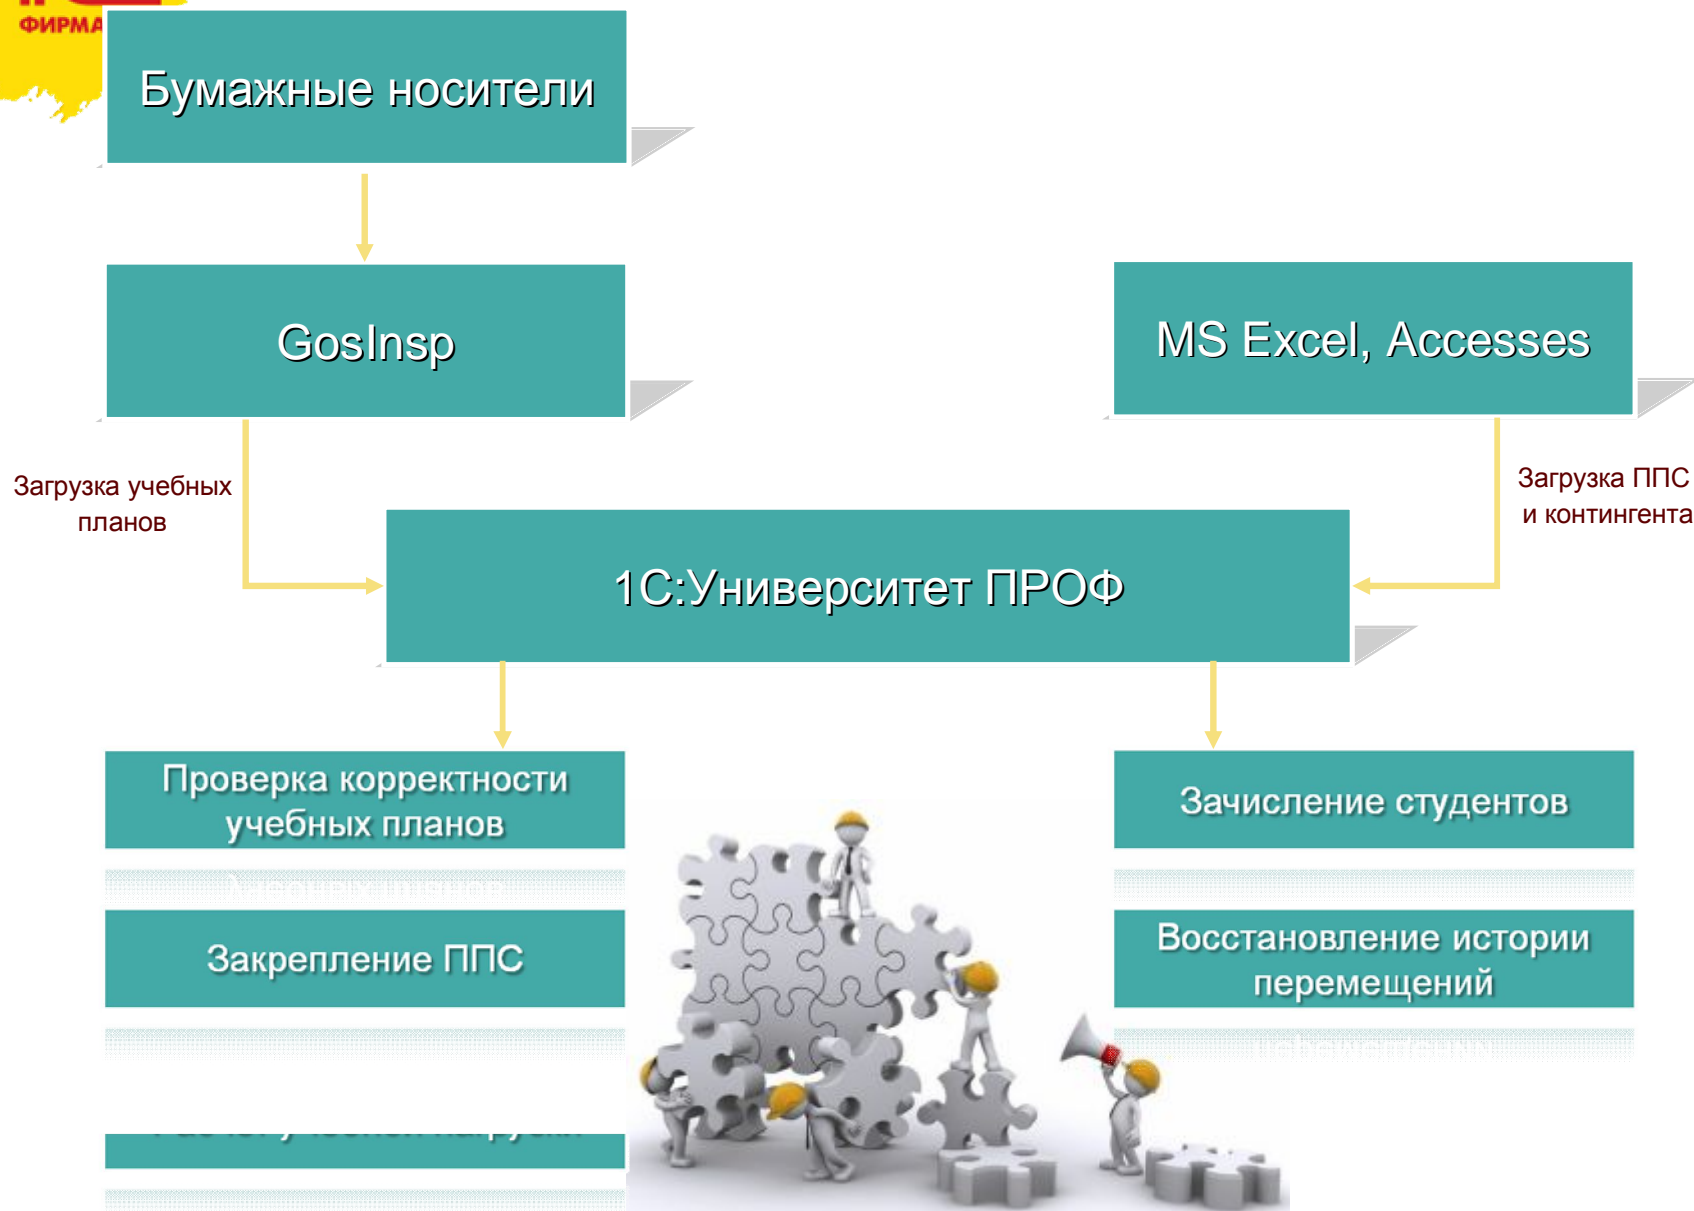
ФИРМА

Бумажные носители

GosInsp

MS Excel, Accesses

Загрузка учебных планов

Загрузка ППС и контингента

1С:Университет ПРОФ

Проверка корректности учебных планов

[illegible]

Закрепление ППС

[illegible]

Зачисление студентов

Восстановление истории перемещений

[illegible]